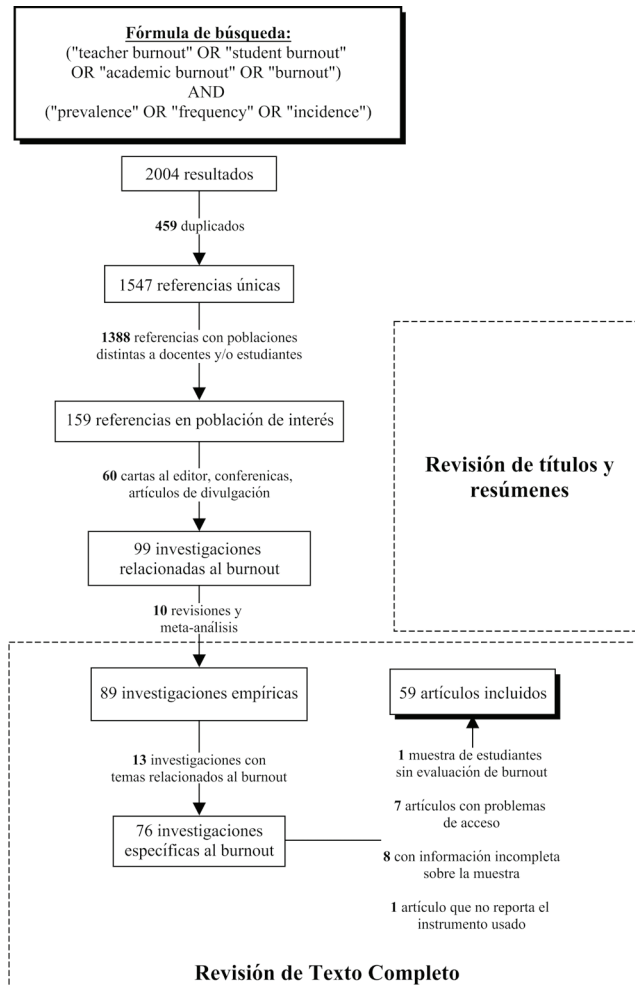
**Fórmula de búsqueda:**
("teacher burnout" OR "student burnout" OR "academic burnout" OR "burnout")
AND
("prevalence" OR "frequency" OR "incidence")

2004 resultados

**459** duplicados

1547 referencias únicas

**1388** referencias con poblaciones distintas a docentes y/o estudiantes

159 referencias en población de interés

**60** cartas al editor, conferenicas, artículos de divulgación

99 investigaciones relacionadas al burnout

**10** revisiones y meta-análisis

**Revisión de títulos y resúmenes**

89 investigaciones empíricas

**13** investigaciones con temas relacionados al burnout

76 investigaciones específicas al burnout

59 artículos incluidos

**1** muestra de estudiantes sin evaluación de burnout

**7** artículos con problemas de acceso

**8** con información incompleta sobre la muestra

**1** artículo que no reporta el instrumento usado

**Revisión de Texto Completo**